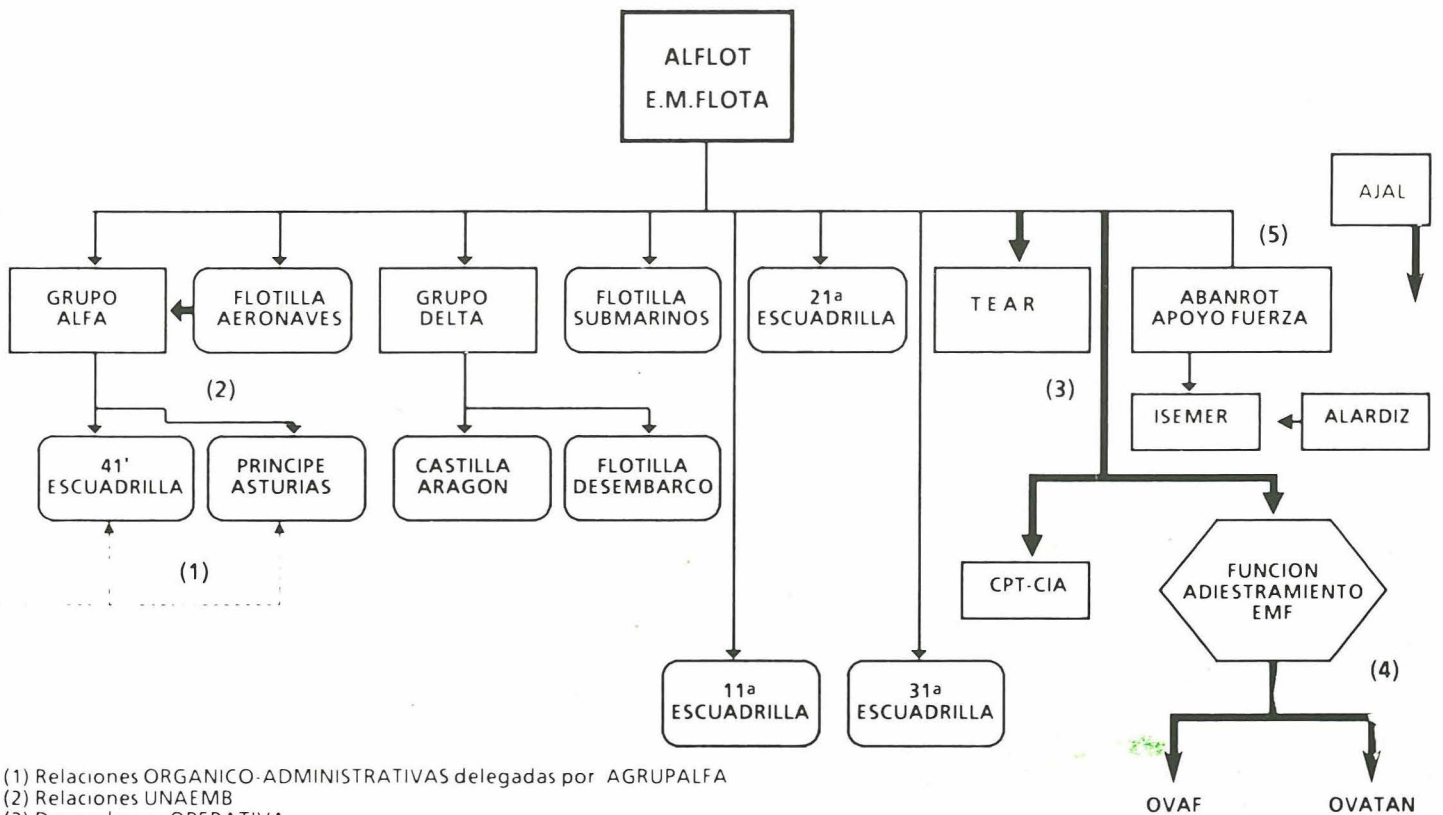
ALFLOT
E.M.FLOTA

AJAL

(5)

GRUPO ALFA

FLOTILLA AERONAVES

GRUPO DELTA

FLOTILLA SUBMARINOS

21ª ESCUADRILLA

T E A R

ABANROT APOYO FUERZA

(2)

(3)

ISEMER

ALARDIZ

41' ESCUADRILLA

PRINCIPE ASTURIAS

CASTILLA ARAGON

FLOTILLA DESEMBARCO

(1)

CPT-CIA

FUNCION ADIESTRAMIENTO EMF

(4)

11ª ESCUADRILLA

31ª ESCUADRILLA

OVAF

OVATAN

(1) Relaciones ORGANICO-ADMINISTRATIVAS delegadas por AGRUPALFA
(2) Relaciones UNAEMB
(3) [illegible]